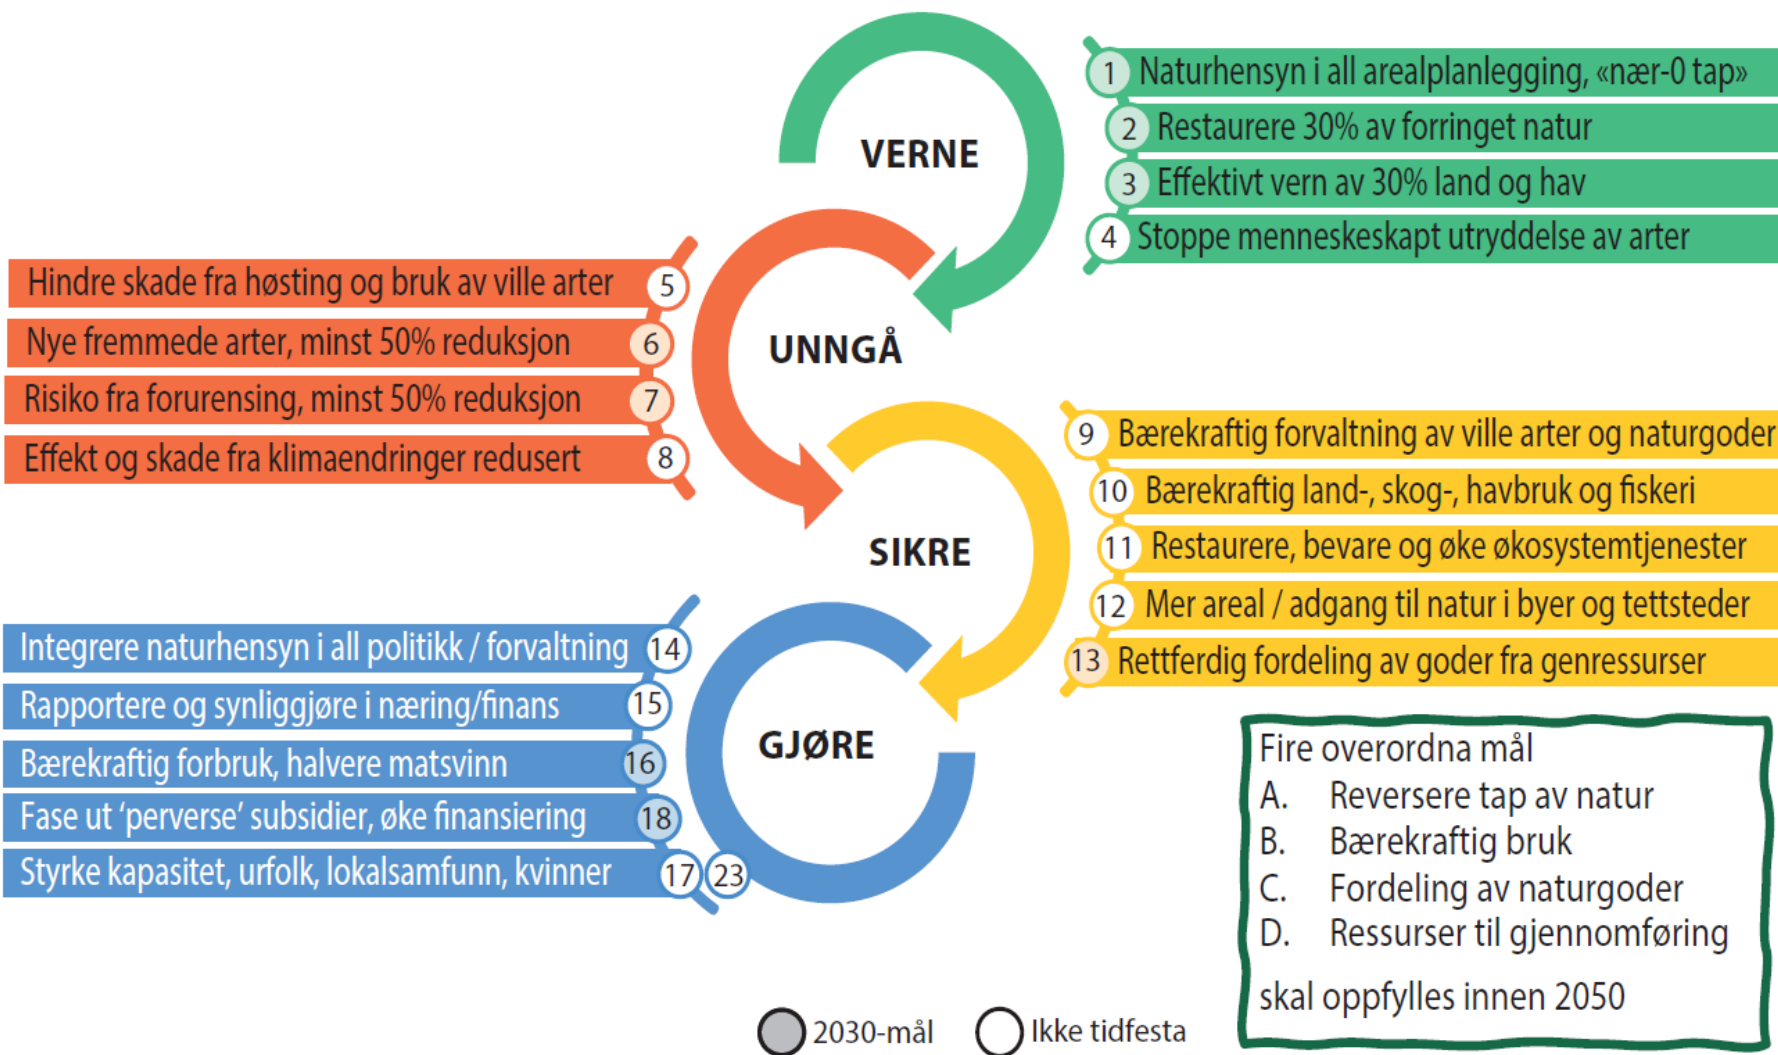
VERNE

1 Naturhensyn i all arealplanlegging, «nær-0 tap»
2 Restaurere 30% av forringet natur
3 Effektivt vern av 30% land og hav
4 Stoppe menneskeskapt utryddelse av arter

UNNGÅ

Hindre skade fra høsting og bruk av ville arter 5
Nye fremmede arter, minst 50% reduksjon 6
Risiko fra forurensing, minst 50% reduksjon 7
Effekt og skade fra klimaendringer redusert 8

SIKRE

9 Bærekraftig forvaltning av ville arter og naturgoder
10 Bærekraftig land-, skog-, havbruk og fiskeri
11 Restaurere, bevare og øke økosystemtjenester
12 Mer areal / adgang til natur i byer og tettsteder
13 Rettferdig fordeling av goder fra genressurser

GJØRE

Integrere naturhensyn i all politikk / forvaltning 14
Rapportere og synliggjøre i næring/finans 15
Bærekraftig forbruk, halvere matsvinn 16
Fase ut 'perverse' subsidier, øke finansiering 18
Styrke kapasitet, urfolk, lokalsamfunn, kvinner 17 23

Fire overordna mål
A. Reversere tap av natur
B. Bærekraftig bruk
C. Fordeling av naturgoder
D. Ressurser til gjennomføring

skal oppfylles innen 2050

2030-mål
Ikke tidfesta